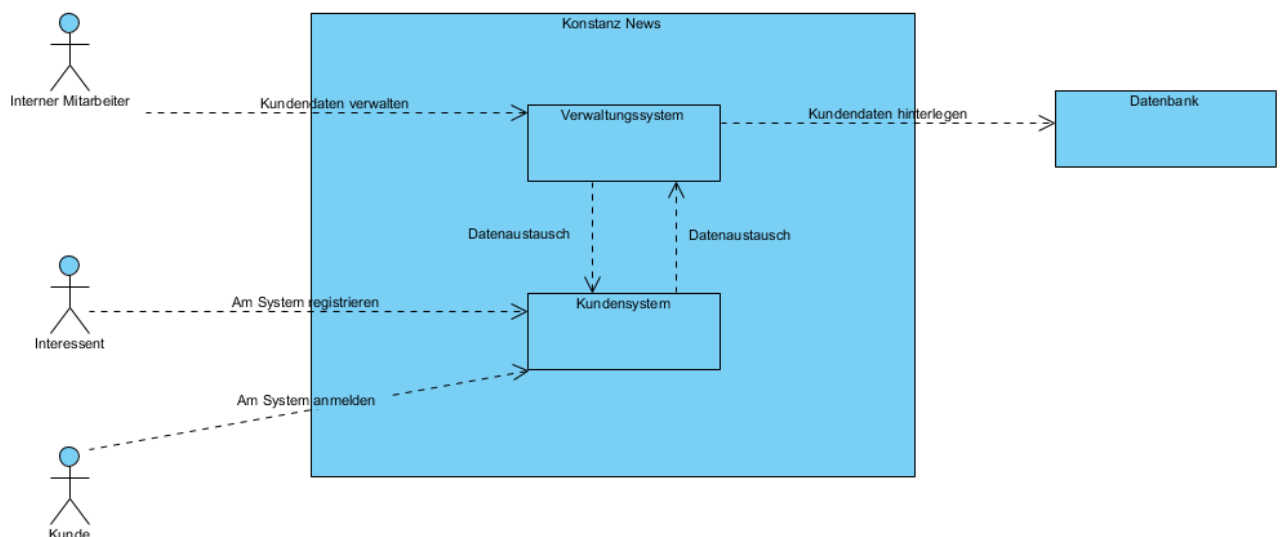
Konstanz News

Interner Mitarbeiter

Kundendaten verwalten

Verwaltungssystem

Kundendaten hinterlegen

Datenbank

Datenaustausch

Datenaustausch

Interessent

Am System registrieren

Kundensystem

Am System anmelden

Kunde